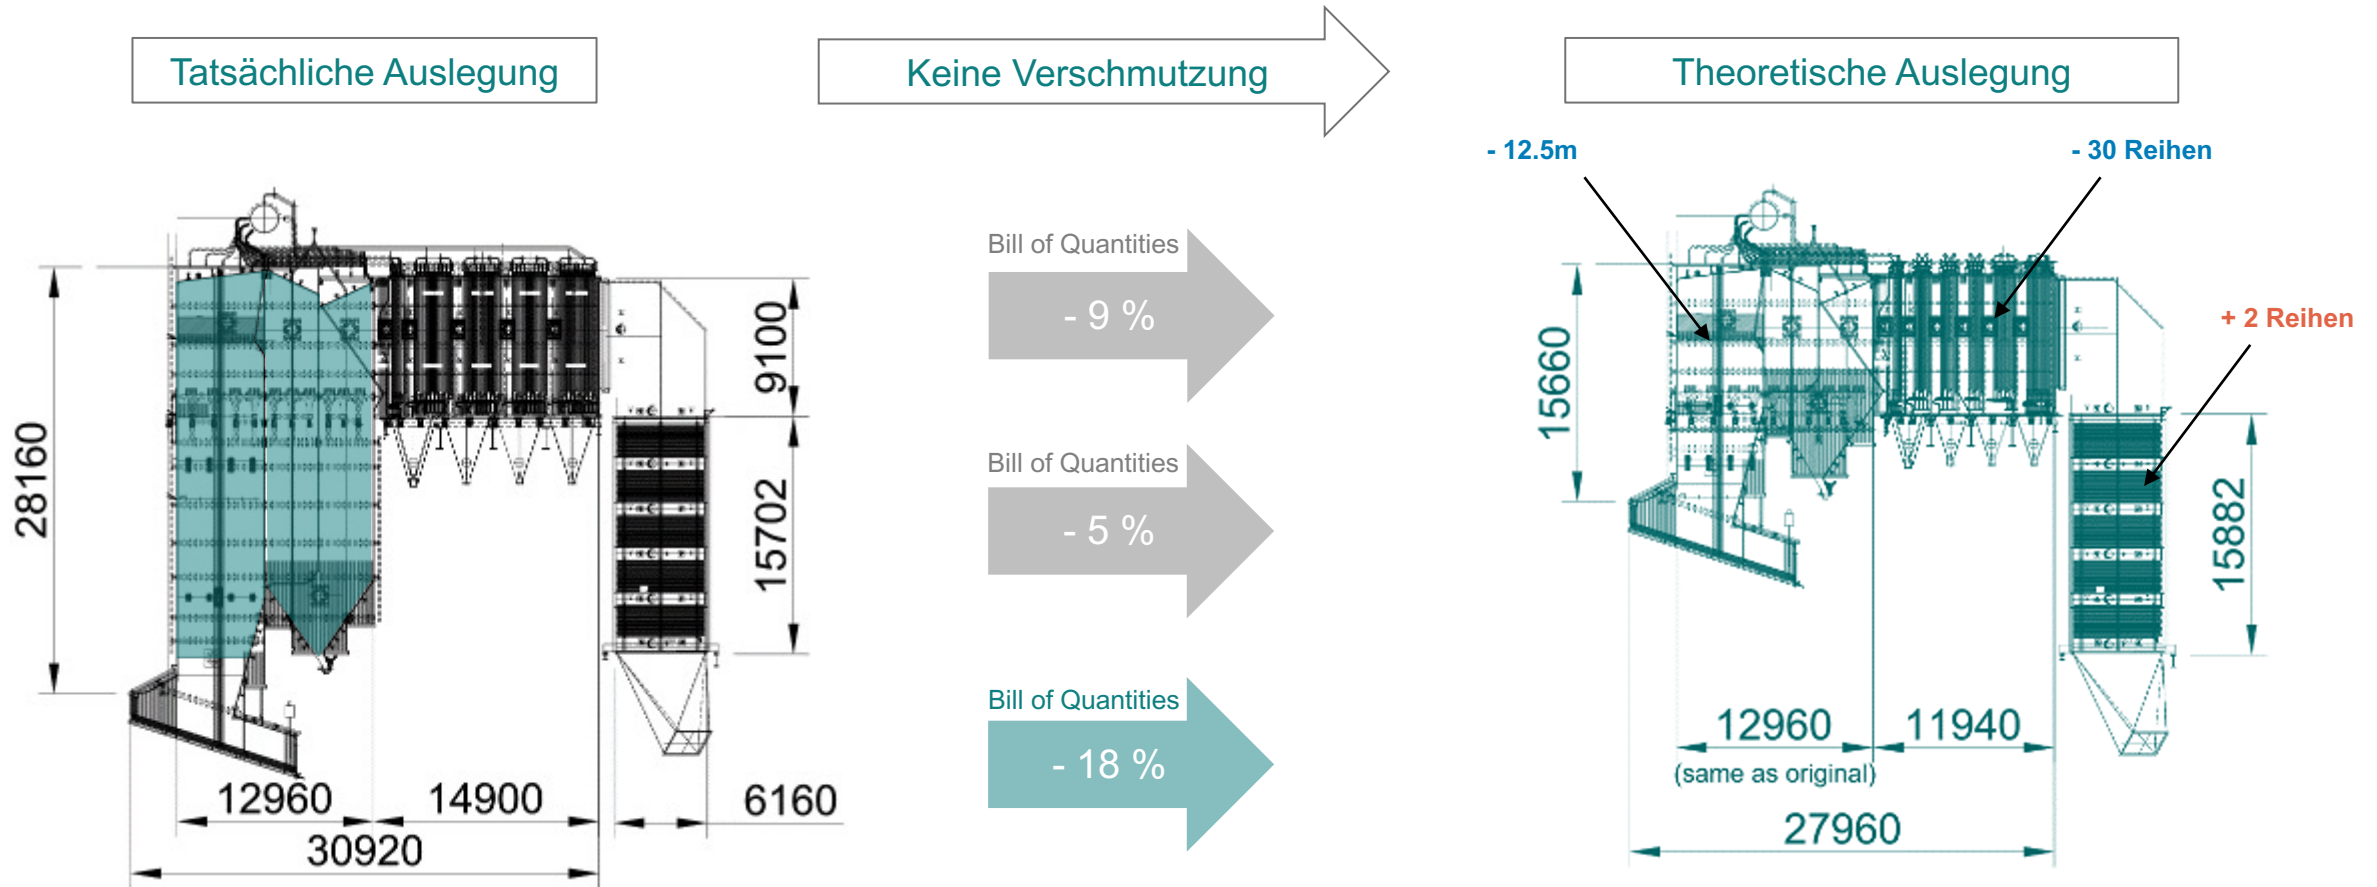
Tatsächliche Auslegung

Keine Verschmutzung

Theoretische Auslegung

28160

9100

15702

12960

14900

6160

30920

Bill of Quantities

- 9 %

Bill of Quantities

- 5 %

Bill of Quantities

- 18 %

- 12.5m

- 30 Reihen

+ 2 Reihen

15660

15882

12960

(same as original)

11940

27960